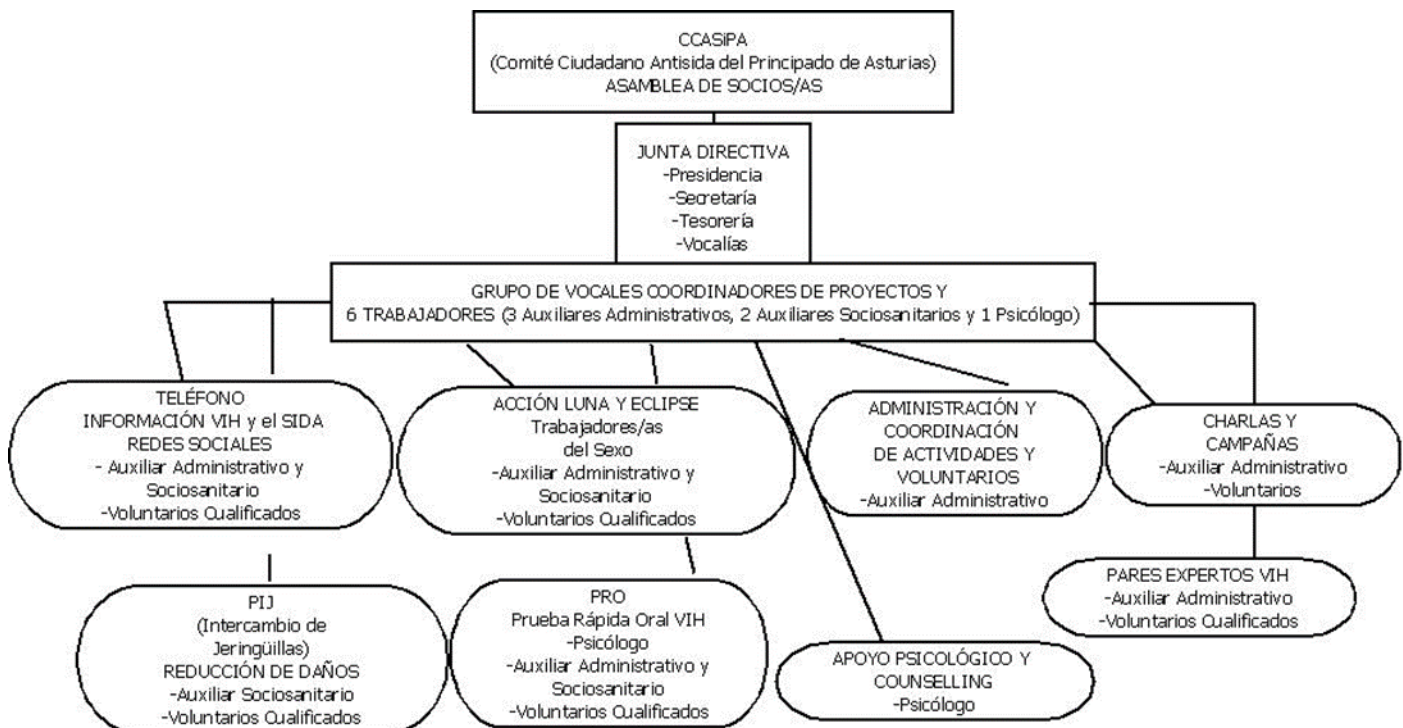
CCASIPA
(Comité Ciudadano Antisida del Principado de Asturias)
ASAMBLEA DE SOCIOS/AS

JUNTA DIRECTIVA
-Presidencia
-Secretaría
-Tesorería
-Vocalías

GRUPO DE VOCALES COORDINADORES DE PROYECTOS Y
6 TRABAJADORES (3 Auxiliares Administrativos, 2 Auxiliares Sociosanitarios y 1 Psicólogo)

TELÉFONO
INFORMACIÓN VIH y el SIDA
REDES SOCIALES
- Auxiliar Administrativo y Sociosanitario
-Voluntarios Cualificados

ACCIÓN LUNA Y ECLIPSE
Trabajadores/as del Sexo
-Auxiliar Administrativo y Sociosanitario
-Voluntarios Cualificados

ADMINISTRACIÓN Y COORDINACIÓN DE ACTIVIDADES Y VOLUNTARIOS
-Auxiliar Administrativo

CHARLAS Y CAMPAÑAS
-Auxiliar Administrativo
-Voluntarios

PIJ
(Intercambio de Jeringüillas)
REDUCCIÓN DE DAÑOS
-Auxiliar Sociosanitario
-Voluntarios Cualificados

PRO
Prueba Rápida Oral VIH
-Psicólogo
-Auxiliar Administrativo y Sociosanitario
-Voluntarios Cualificados

APOYO PSICOLÓGICO Y COUNSELLING
-Psicólogo

PARES EXPERTOS VIH
-Auxiliar Administrativo
-Voluntarios Cualificados